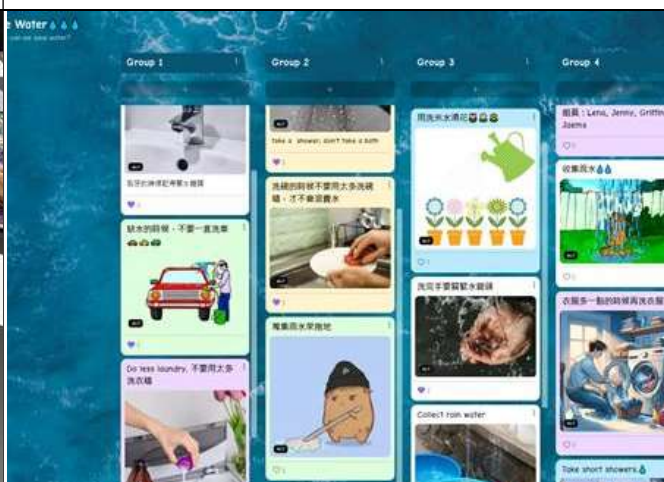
Water 💧💧💧
can we save water?

Group 1

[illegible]

洗車的時候，不要一直洗車 🚗🚗🚗

Do less laundry, 不要用太多洗衣機

Group 2

Take a shower, don't take a bath

洗碗的時候不要用太多洗碗精，才不會浪費水

用集雨水來拖地

Group 3

用雨水來澆花 🌷🌷🌷

洗完手要關緊水龍頭

Collect rain water

Group 4

組員：Lena, Jenny, Griffin, Joanna

收集雨水 💧💧

衣服多一點的時候再洗衣服

Take short showers 💧